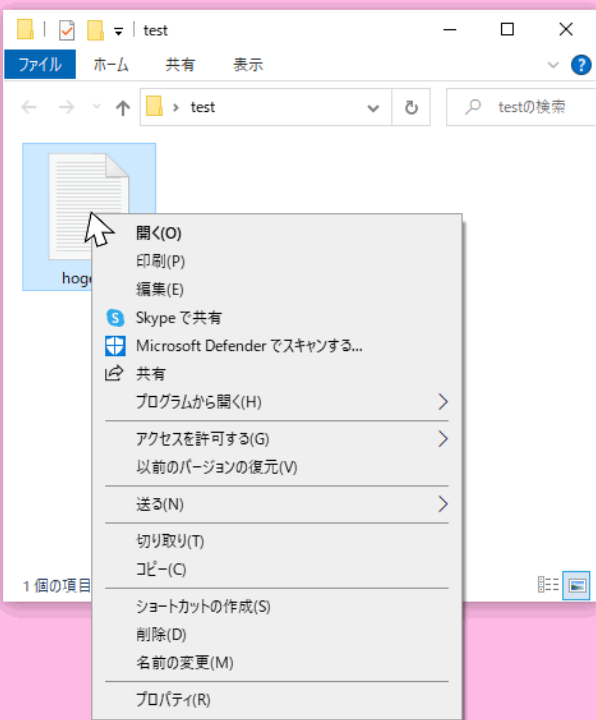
test

ファイル ホーム 共有 表示

test

testの検索

hoge

開く(O)
印刷(P)
編集(E)
Skype で共有
Microsoft Defender でスキャンする...
共有
プログラムから開く(H)
アクセスを許可する(G)
以前のバージョンの復元(V)
送る(N)
切り取り(T)
コピー(C)
ショートカットの作成(S)
削除(D)
名前の変更(M)
プロパティ(R)

1 個の項目